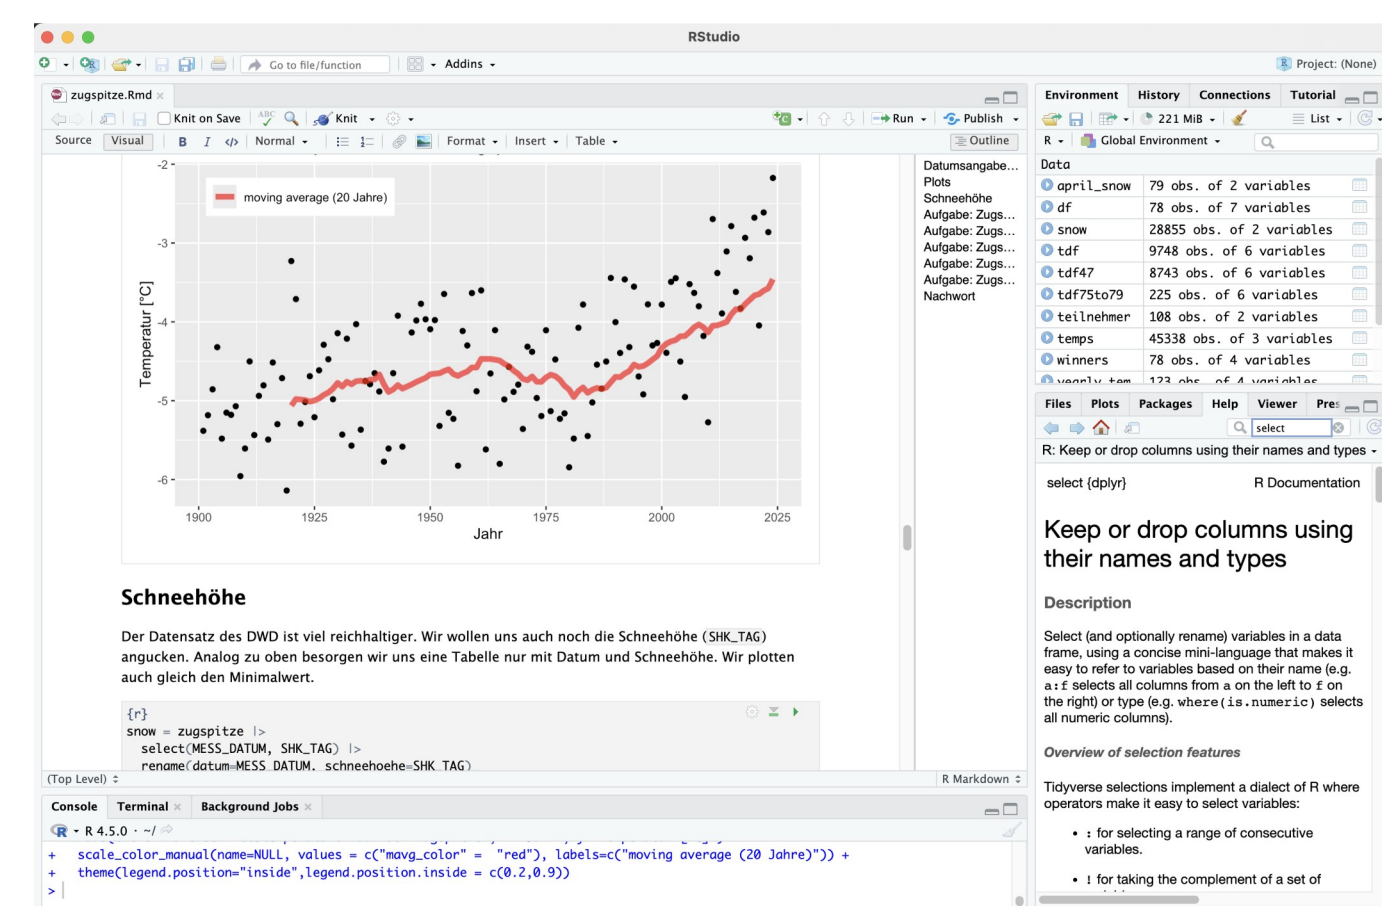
RStudio

Go to file/function | Addins | Project: (None)

zugspitze.Rmd | Knit on Save | Knit | Run | Publish | Outline

Source | Visual | B | I | </> | Normal | Format | Insert | Table

moving average (20 Jahre)

| -2 | -3 | -4 | -5 | -6 |

Temperatur [°C]

1900 | 1925 | 1950 | 1975 | 2000 | 2025

Jahr

Datumsangabe...
Plots
Schneehöhe
Aufgabe: Zugs...
Aufgabe: Zugs...
Aufgabe: Zugs...
Aufgabe: Zugs...
Aufgabe: Zugs...
Nachwort

Schneehöhe

Der Datensatz des DWD ist viel reichhaltiger. Wir wollen uns auch noch die Schneehöhe (SHK_TAG) angucken. Analog zu oben besorgen wir uns eine Tabelle nur mit Datum und Schneehöhe. Wir plotten auch gleich den Minimalwert.

{r}
snow = zugspitze |>
  select(MESS_DATUM, SHK_TAG) |>
  rename(datum=MESS_DATUM, schneehoehe=SHK_TAG)

(Top Level) | R Markdown

Environment | History | Connections | Tutorial
221 MiB | List
R | Global Environment
Data

| april_snow | 79 obs. of 2 variables |
|---|---|
| df | 78 obs. of 7 variables |
| snow | 28855 obs. of 2 variables |
| tdf | 9748 obs. of 6 variables |
| tdf47 | 8743 obs. of 6 variables |
| tdf75to79 | 225 obs. of 6 variables |
| teilnehmer | 108 obs. of 2 variables |
| temps | 45338 obs. of 3 variables |
| winners | 78 obs. of 4 variables |
| yearly_tem | 123 obs. of 4 variables |

Files | Plots | Packages | Help | Viewer | Pres
select
R: Keep or drop columns using their names and types

select {dplyr} | R Documentation

Keep or drop columns using their names and types

Description

Select (and optionally rename) variables in a data frame, using a concise mini-language that makes it easy to refer to variables based on their name (e.g. a:f selects all columns from a on the left to f on the right) or type (e.g. where(is.numeric) selects all numeric columns).

Overview of selection features

Tidyverse selections implement a dialect of R where operators make it easy to select variables:

• : for selecting a range of consecutive variables.

• ! for taking the complement of a set of

Console | Terminal | Background Jobs
R 4.5.0 · ~/
+ scale_color_manual(name=NULL, values = c("mavg_color" = "red"), labels=c("moving average (20 Jahre)")) +
+ theme(legend.position="inside",legend.position.inside = c(0.2,0.9))
>